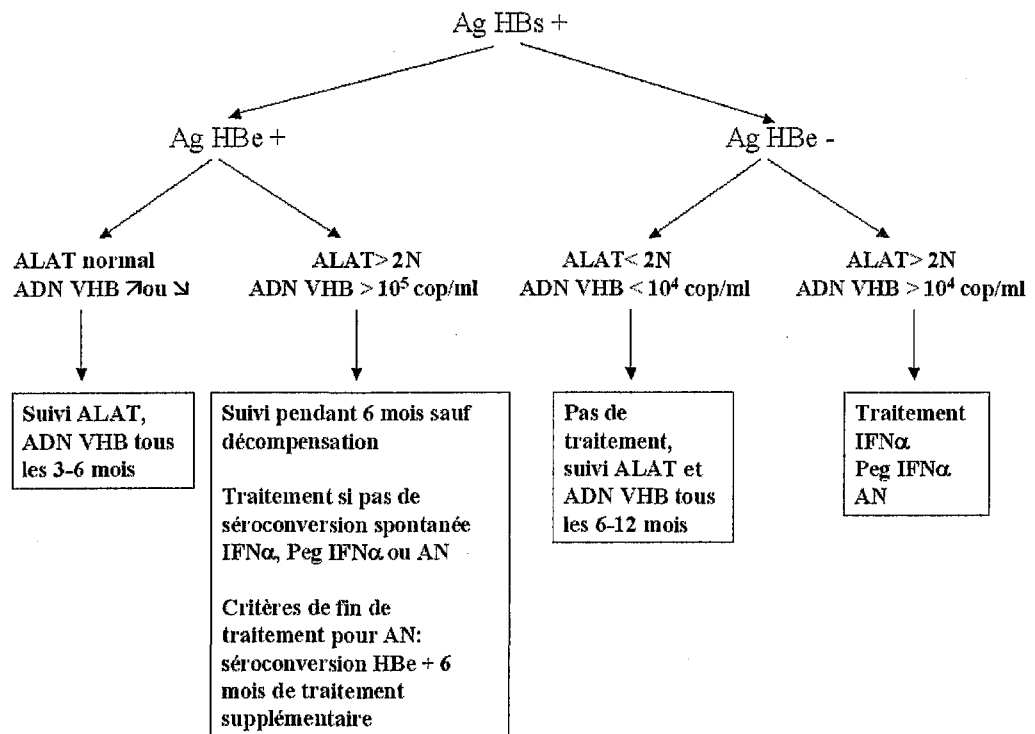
Ag HBs +

Ag HBe +

Ag HBe -

ALAT normal
ADN VHB ↗ou ↘

ALAT> 2N
ADN VHB > $10^5$ cop/ml

ALAT< 2N
ADN VHB < $10^4$ cop/ml

ALAT> 2N
ADN VHB > $10^4$ cop/ml

Suivi ALAT, ADN VHB tous les 3-6 mois

Suivi pendant 6 mois sauf décompensation

Traitement si pas de séroconversion spontanée IFNα, Peg IFNα ou AN

Critères de fin de traitement pour AN: séroconversion HBe + 6 mois de traitement supplémentaire

Pas de traitement, suivi ALAT et ADN VHB tous les 6-12 mois

Traitement
IFNα
Peg IFNα
AN